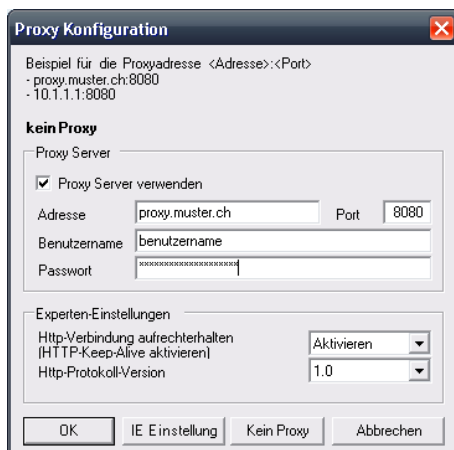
Proxy Konfiguration

Beispiel für die Proxyadresse <Adresse>:<Port>
- proxy.muster.ch:8080
- 10.1.1.1:8080

kein Proxy

Proxy Server

Proxy Server verwenden

Adresse proxy.muster.ch Port 8080

Benutzername benutzername

Passwort ******************

Experten-Einstellungen

Http-Verbindung aufrechterhalten (HTTP-Keep-Alive aktivieren) Aktivieren

Http-Protokoll-Version 1.0

OK IE Einstellung Kein Proxy Abbrechen